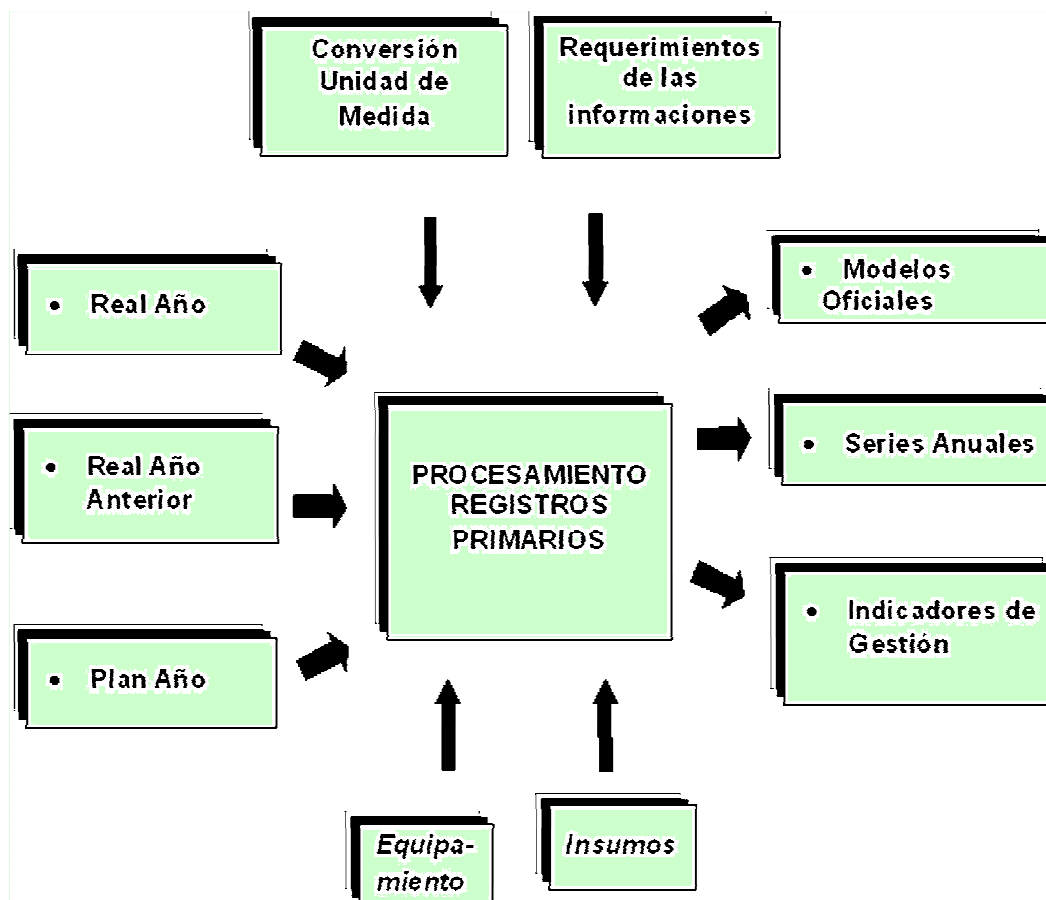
Conversión Unidad de Medida

Requerimientos de las informaciones

• Real Año

• Real Año Anterior

• Plan Año

PROCESAMIENTO REGISTROS PRIMARIOS

• Modelos Oficiales

• Series Anuales

• Indicadores de Gestión

Equipa-miento

Insumos